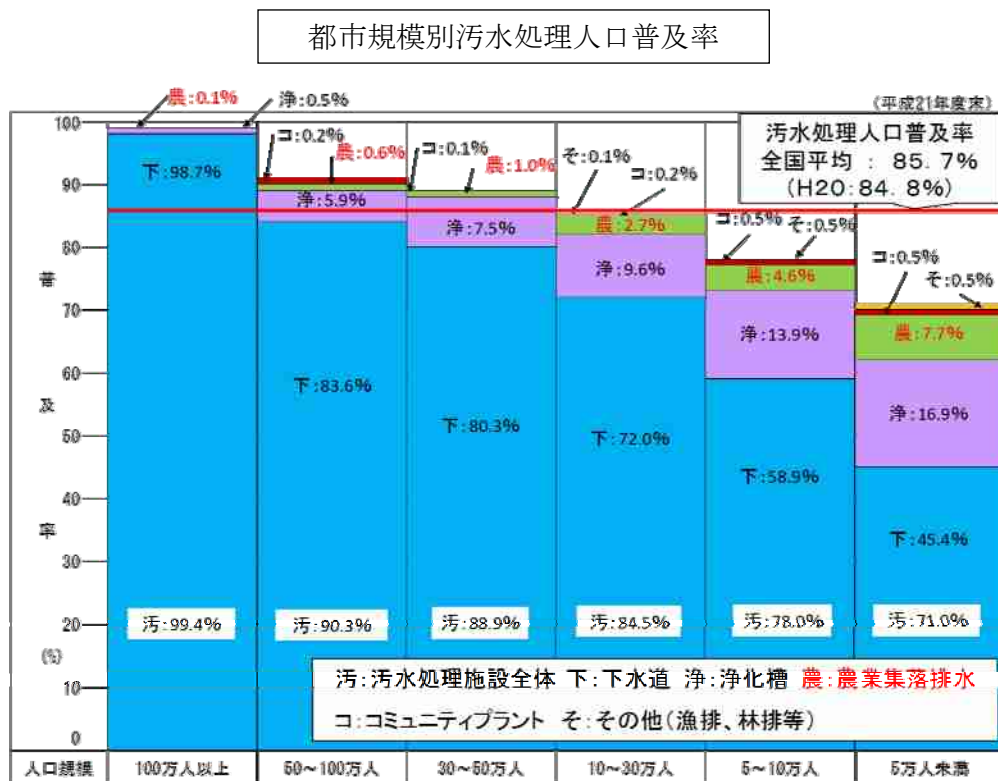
都市規模別汚水処理人口普及率

（平成21年度末）

汚水処理人口普及率
全国平均 ： 85.7%
（H20：84.8%）

普及率
(%)

100
90
80
70
60
50
40
30
20
10
0

農:0.1%
浄:0.5%
下:98.7%
汚:99.4%

コ:0.2%
農:0.6%
浄:5.9%
下:83.6%
汚:90.3%

コ:0.1%
農:1.0%
浄:7.5%
下:80.3%
汚:88.9%

そ:0.1%
コ:0.2%
農:2.7%
浄:9.6%
下:72.0%
汚:84.5%

コ:0.5%
そ:0.5%
農:4.6%
浄:13.9%
下:58.9%
汚:78.0%

コ:0.5%
そ:0.5%
農:7.7%
浄:16.9%
下:45.4%
汚:71.0%

汚:汚水処理施設全体 下:下水道 浄:浄化槽 農:農業集落排水
コ:コミュニティプラント そ:その他（漁排、林排等）

| 人口規模 | 100万人以上 | 50～100万人 | 30～50万人 | 10～30万人 | 5～10万人 | 5万人未満 |
|---|---|---|---|---|---|---|